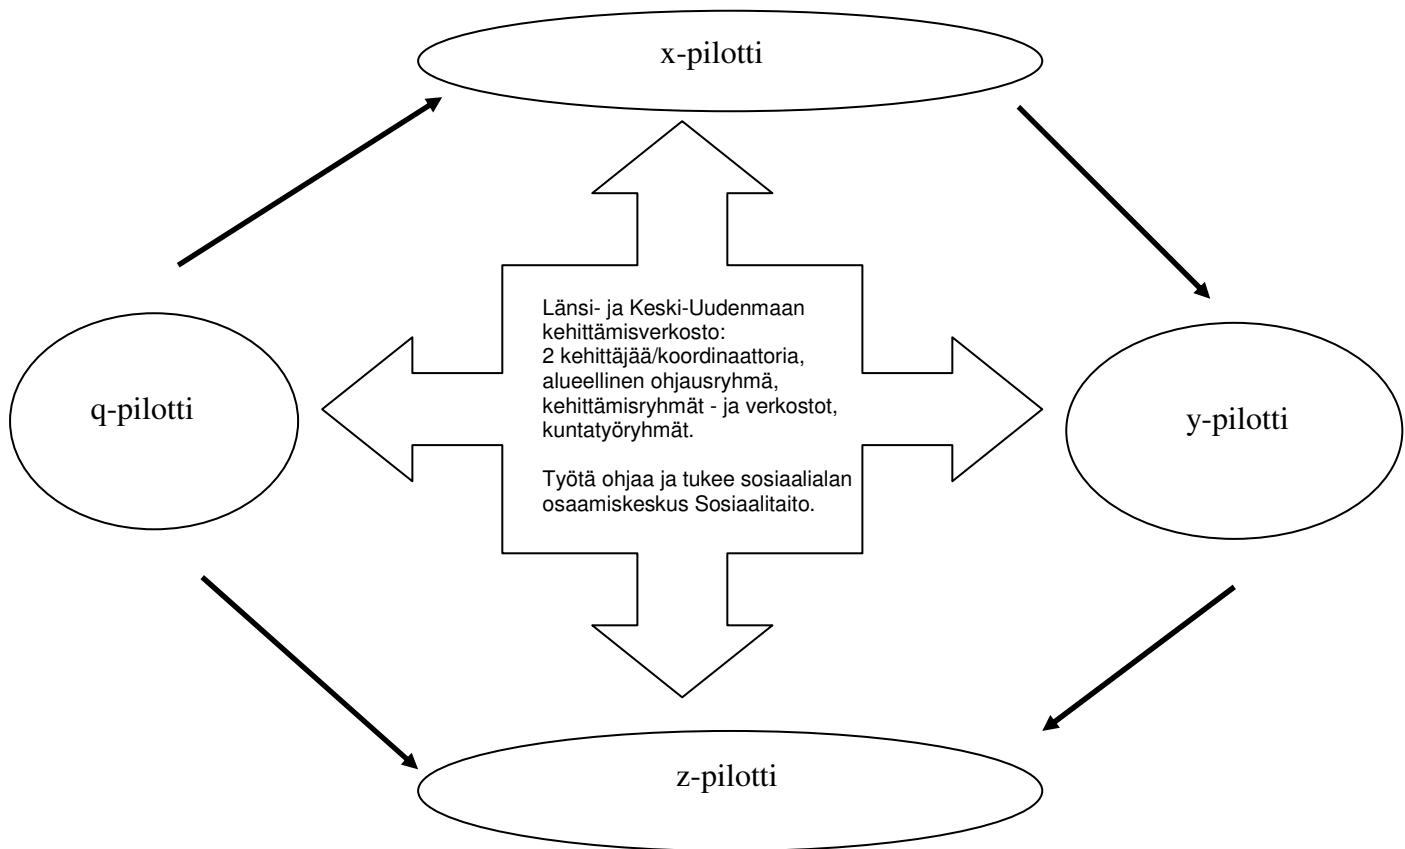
x-pilotti

q-pilotti

Länsi- ja Keski-Uudenmaan kehittämisverkosto:
2 kehittäjää/koordinaattoria, alueellinen ohjausryhmä, kehittämisryhmät - ja verkostot, kuntatyöryhmät.

Työtä ohjaa ja tukee sosiaalialan osaamiskeskus Sosiaalitaito.

y-pilotti

z-pilotti